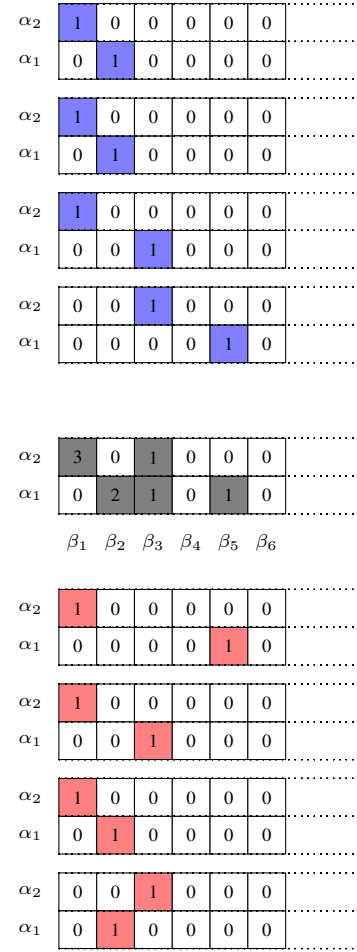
| | | | | | | |
|---|---|---|---|---|---|---|
| $\alpha_2$ | 1 | 0 | 0 | 0 | 0 | 0 |
| $\alpha_1$ | 0 | 1 | 0 | 0 | 0 | 0 |

| | | | | | | |
|---|---|---|---|---|---|---|
| $\alpha_2$ | 1 | 0 | 0 | 0 | 0 | 0 |
| $\alpha_1$ | 0 | 1 | 0 | 0 | 0 | 0 |

| | | | | | | |
|---|---|---|---|---|---|---|
| $\alpha_2$ | 1 | 0 | 0 | 0 | 0 | 0 |
| $\alpha_1$ | 0 | 0 | 1 | 0 | 0 | 0 |

| | | | | | | |
|---|---|---|---|---|---|---|
| $\alpha_2$ | 0 | 0 | 1 | 0 | 0 | 0 |
| $\alpha_1$ | 0 | 0 | 0 | 0 | 1 | 0 |

| | | | | | | |
|---|---|---|---|---|---|---|
| $\alpha_2$ | 3 | 0 | 1 | 0 | 0 | 0 |
| $\alpha_1$ | 0 | 2 | 1 | 0 | 1 | 0 |
| | $\beta_1$ | $\beta_2$ | $\beta_3$ | $\beta_4$ | $\beta_5$ | $\beta_6$ |

| | | | | | | |
|---|---|---|---|---|---|---|
| $\alpha_2$ | 1 | 0 | 0 | 0 | 0 | 0 |
| $\alpha_1$ | 0 | 0 | 0 | 0 | 1 | 0 |

| | | | | | | |
|---|---|---|---|---|---|---|
| $\alpha_2$ | 1 | 0 | 0 | 0 | 0 | 0 |
| $\alpha_1$ | 0 | 0 | 1 | 0 | 0 | 0 |

| | | | | | | |
|---|---|---|---|---|---|---|
| $\alpha_2$ | 1 | 0 | 0 | 0 | 0 | 0 |
| $\alpha_1$ | 0 | 1 | 0 | 0 | 0 | 0 |

| | | | | | | |
|---|---|---|---|---|---|---|
| $\alpha_2$ | 0 | 0 | 1 | 0 | 0 | 0 |
| $\alpha_1$ | 0 | 1 | 0 | 0 | 0 | 0 |